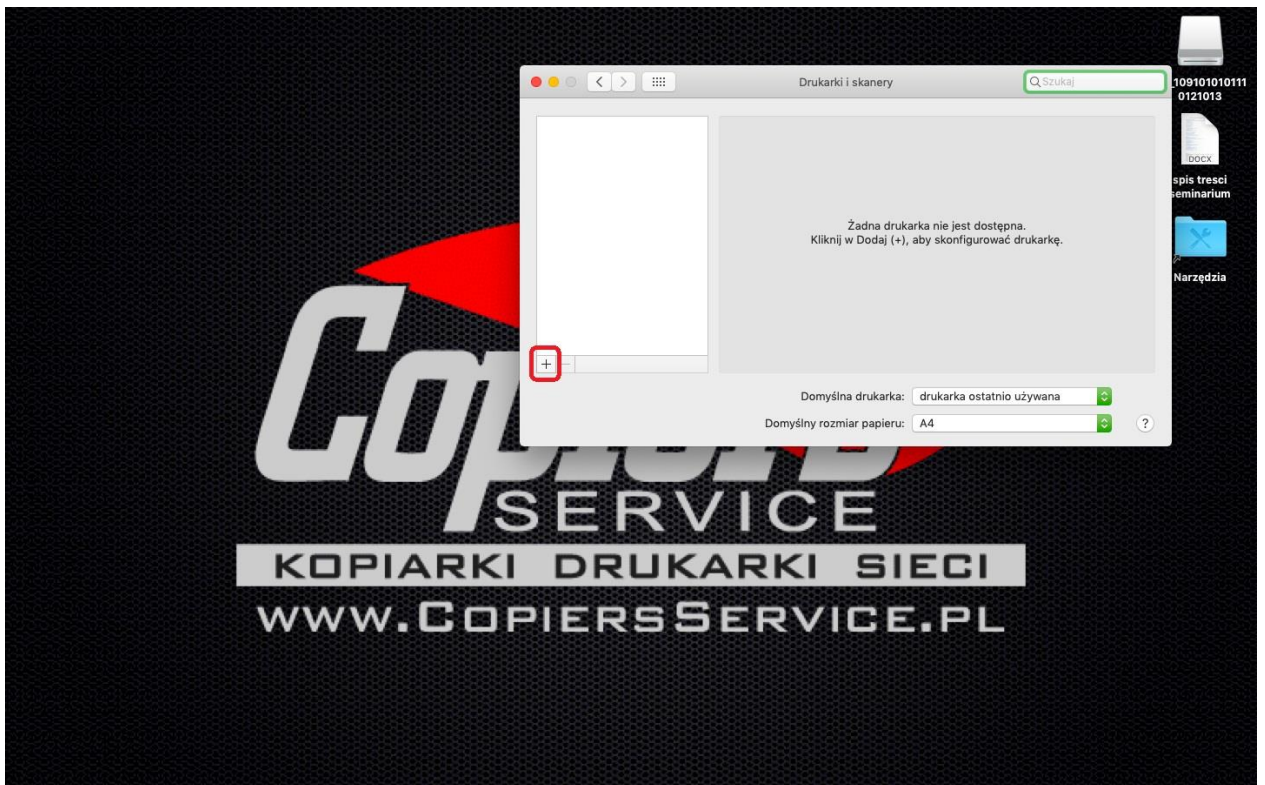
Drukarki i skanery

Szukaj

Żadna drukarka nie jest dostępna.
Kliknij w Dodaj (+), aby skonfigurować drukarkę.

+ −

Domyślna drukarka: drukarka ostatnio używana

Domyślny rozmiar papieru: A4

?

1091010101110121013

DOCX

spis tresci seminarium

Narzędzia

Co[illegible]

SERVICE

KOPIARKI DRUKARKI SIECI

WWW.COPIERSSERVICE.PL